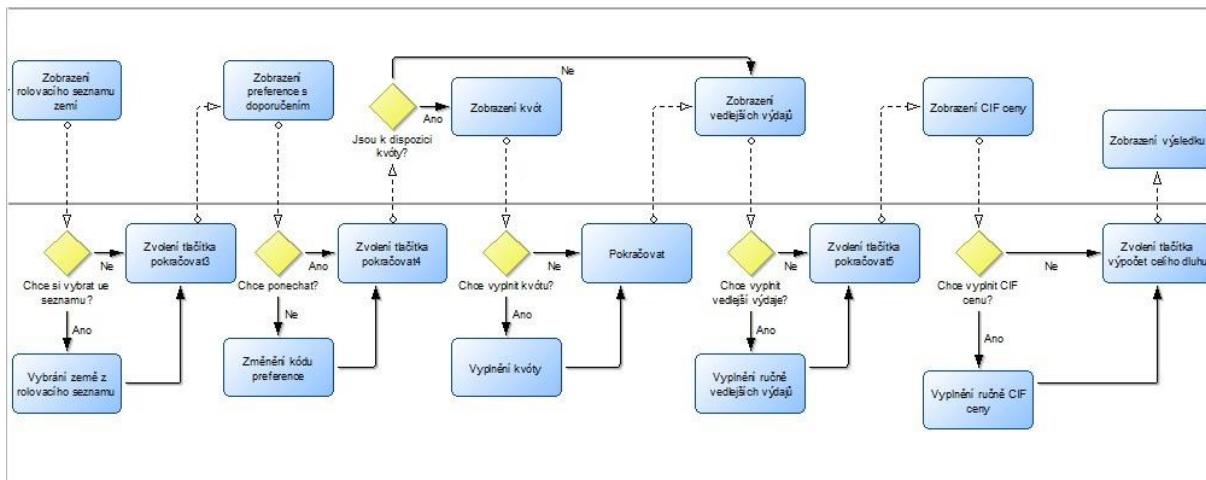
Zobrazení rolovacího seznamu zemí

Chce si vybrat ue seznamu?

Ne

Ano

Vybrání země z rolovacího seznamu

Zvolení tlačítka pokračovat3

Zobrazení preference s doporučením

Chce ponechat?

Ano

Ne

Změnění kódu preference

Zvolení tlačítka pokračovat4

Jsou k dispozici kvóty?

Ano

Ne

Zobrazení kvót

Chce vyplnit kvótu?

Ne

Ano

Vyplnění kvóty

Pokračovat

Zobrazení vedlejších výdajů

Chce vyplnit vedlejší výdaje?

Ne

Ano

Vyplnění ručně vedlejších výdajů

Zvolení tlačítka pokračovat5

Zobrazení CIF ceny

Chce vyplnit CIF cenu?

Ne

Ano

Vyplnění ručně CIF ceny

Zobrazení výsledku

Zvolení tlačítka výpočet celého dluhu